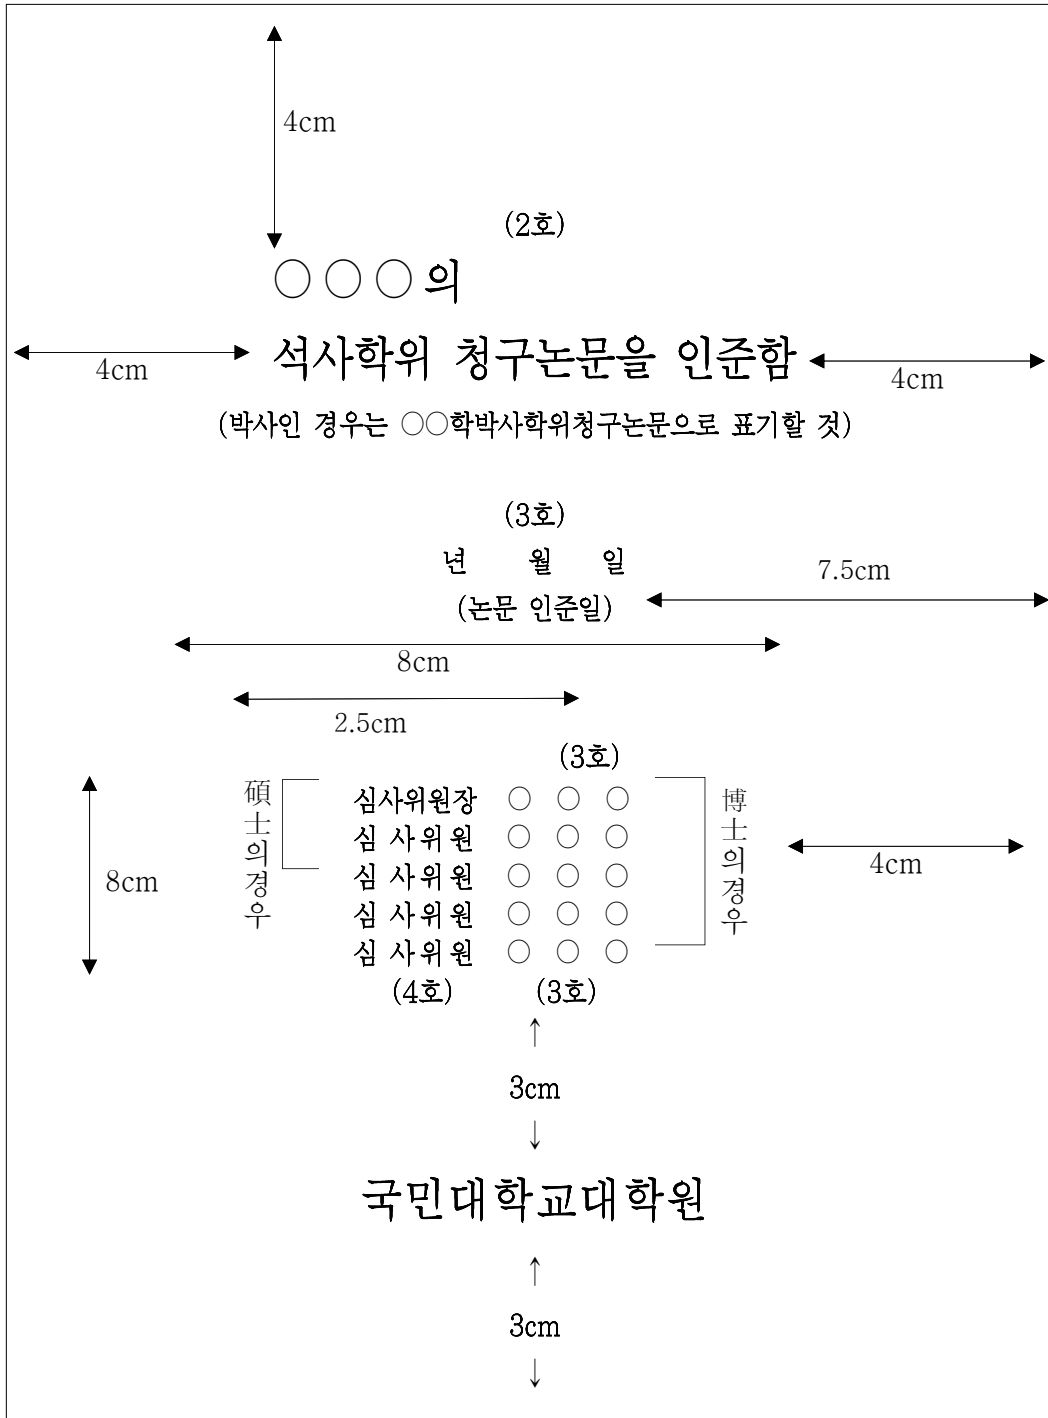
4cm

(2호)

○○○의

4cm

석사학위 청구논문을 인준함

4cm

(박사인 경우는 ○○학박사학위청구논문으로 표기할 것)

(3호)

년 월 일

7.5cm

(논문 인준일)

8cm

2.5cm

(3호)

8cm

碩士의경우

심사위원장 ○ ○ ○
심 사위원 ○ ○ ○
심 사위원 ○ ○ ○
심 사위원 ○ ○ ○
심 사위원 ○ ○ ○

博士의경우

4cm

(4호) (3호)

↑
3cm
↓

국민대학교대학원

↑
3cm
↓